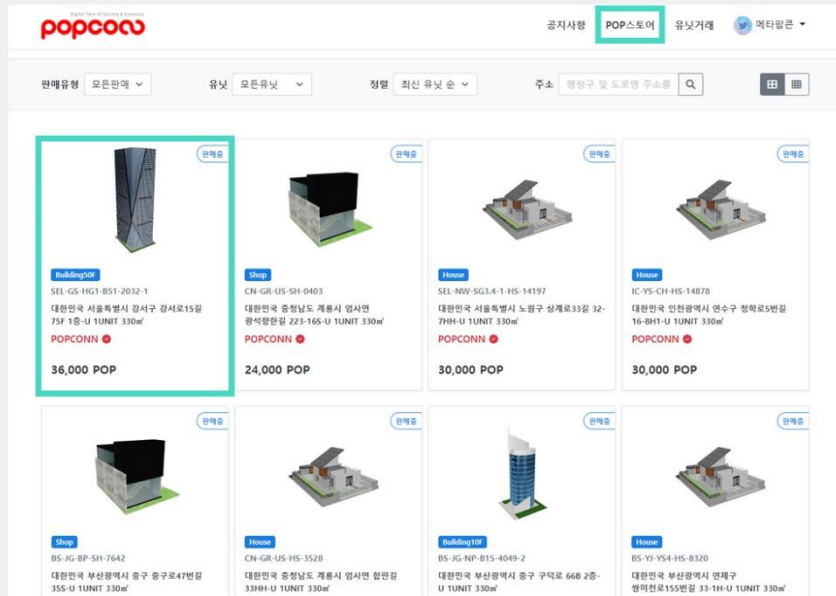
popcoco
Digital Twin of Society & Economy

공지사항 POP스토어 유닛거래 메타팝콘

판매유형 모든판매
유닛 모든유닛
정렬 최신 유닛 순
주소 행정구 및 도로명 주소를

판매중
Building50F
SEL-GS-HG1-BS1-2032-1
대한민국 서울특별시 강서구 강서로15길 75F 1층-U 1UNIT 330㎡
POPCONN
36,000 POP

판매중
Shop
CN-GR-US-SH-0403
대한민국 충청남도 계룡시 엄사면 광석향한길 223-16S-U 1UNIT 330㎡
POPCONN
24,000 POP

판매중
House
SEL-NW-SG3.4-1-HS-14197
대한민국 서울특별시 노원구 상계로33길 32-7HH-U 1UNIT 330㎡
POPCONN
30,000 POP

판매중
House
IC-YS-CH-HS-14878
대한민국 인천광역시 연수구 청학로5번길 16-8H1-U 1UNIT 330㎡
POPCONN
30,000 POP

판매중
Shop
BS-JG-BP-SH-7642
대한민국 부산광역시 중구 중구로47번길 35S-U 1UNIT 330㎡

판매중
House
CN-GR-US-HS-3528
대한민국 충청남도 계룡시 엄사면 합판길 33HH-U 1UNIT 330㎡

판매중
Building10F
BS-JG-NP-B15-4049-2
대한민국 부산광역시 중구 구덕로 66B 2층-U 1UNIT 330㎡

판매중
House
BS-YJ-YS4-HS-8320
대한민국 부산광역시 연제구 쌍미천로155번길 33-1H-U 1UNIT 330㎡